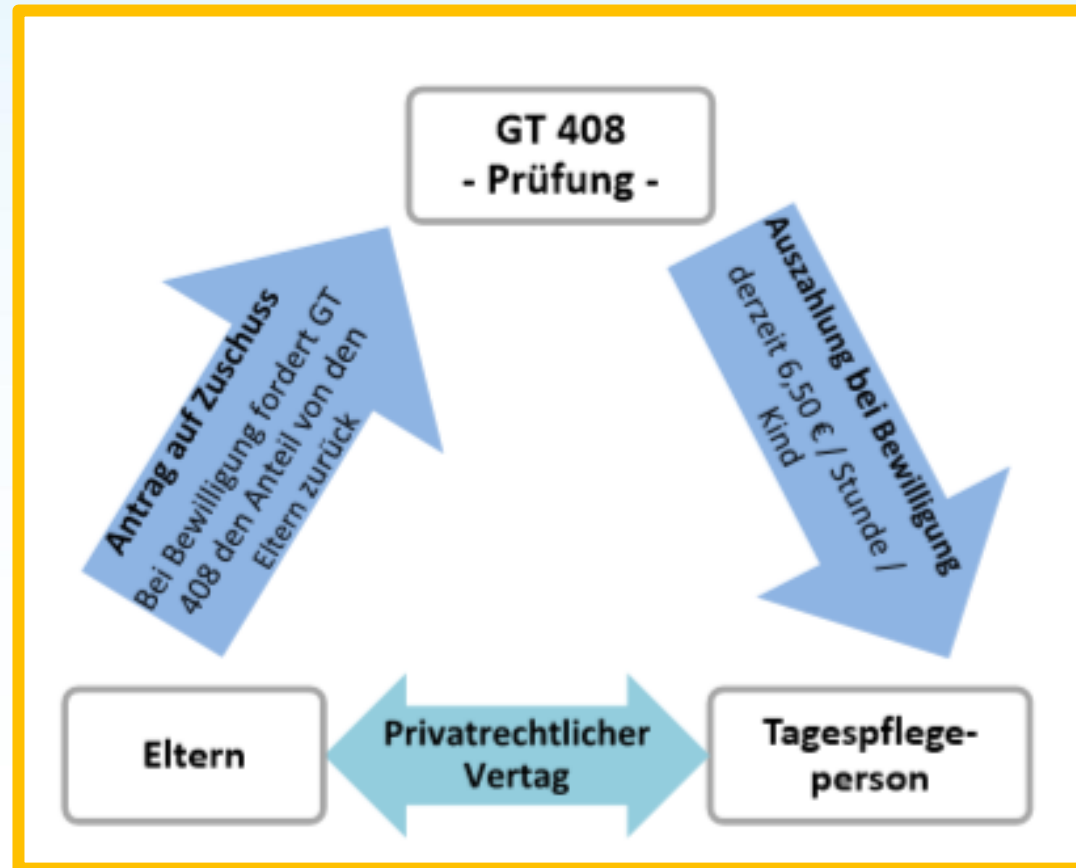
GT 408
- Prüfung -

Antrag auf Zuschuss
Bei Bewilligung fordert GT 408 den Anteil von den Eltern zurück

Auszahlung bei Bewilligung
derzeit 6,50 € / Stunde / Kind

Eltern

Privatrechtlicher Vertag

Tagespflege-person